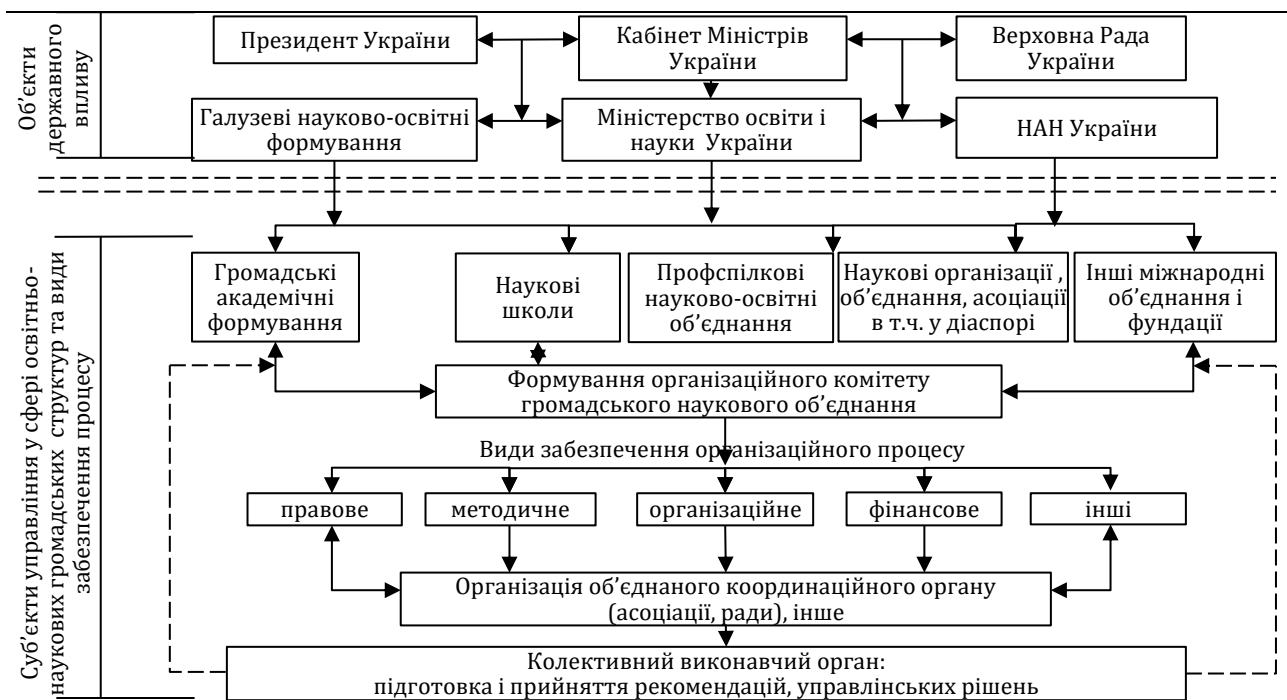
Об'єкти державного впливу

Президент України

Кабінет Міністрів України

Верховна Рада України

Галузеві науково-освітні формування

Міністерство освіти і науки України

НАН України

Суб'єкти управління у сфері освітньо-наукових громадських структур та види забезпечення процесу

Громадські академічні формування

Наукові школи

Профспілкові науково-освітні об'єднання

Наукові організації , об'єднання, асоціації в т.ч. у діаспорі

Інші міжнародні об'єднання і фундації

Формування організаційного комітету громадського наукового об'єднання

Види забезпечення організаційного процесу

правове

методичне

організаційне

фінансове

інші

Організація об'єднаного координаційного органу (асоціації, ради), інше

Колективний виконавчий орган: підготовка і прийняття рекомендацій, управлінських рішень